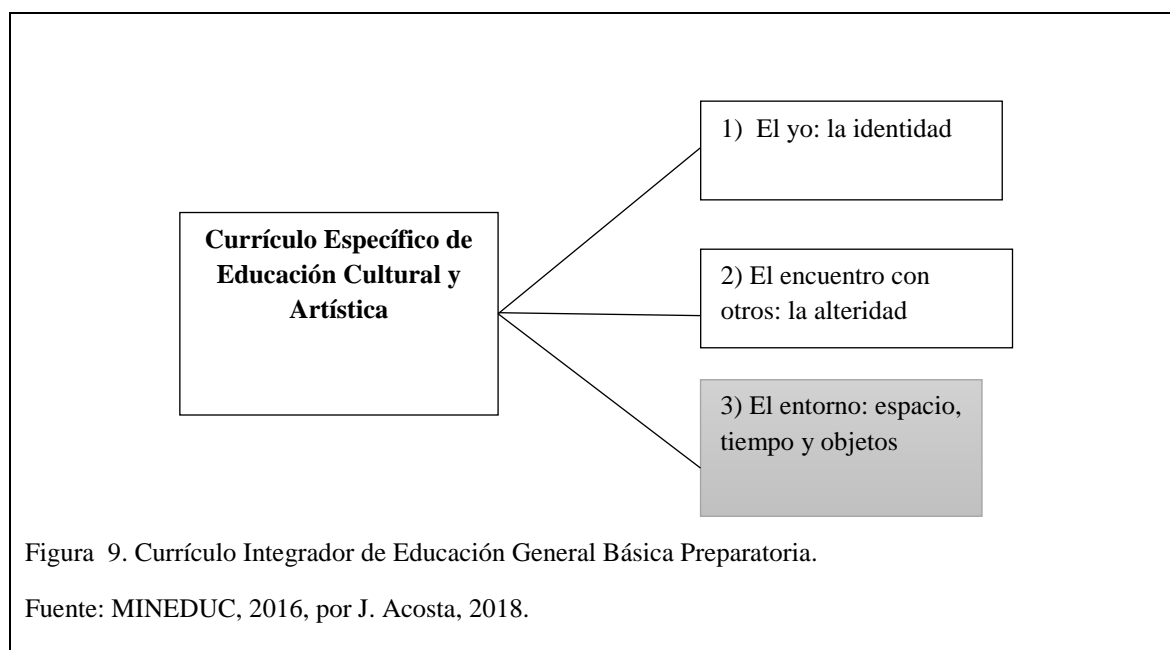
Currículo Específico de Educación Cultural y Artística

1) El yo: la identidad

2) El encuentro con otros: la alteridad

3) El entorno: espacio, tiempo y objetos

Figura 9. Currículo Integrador de Educación General Básica Preparatoria.

Fuente: MINEDUC, 2016, por J. Acosta, 2018.